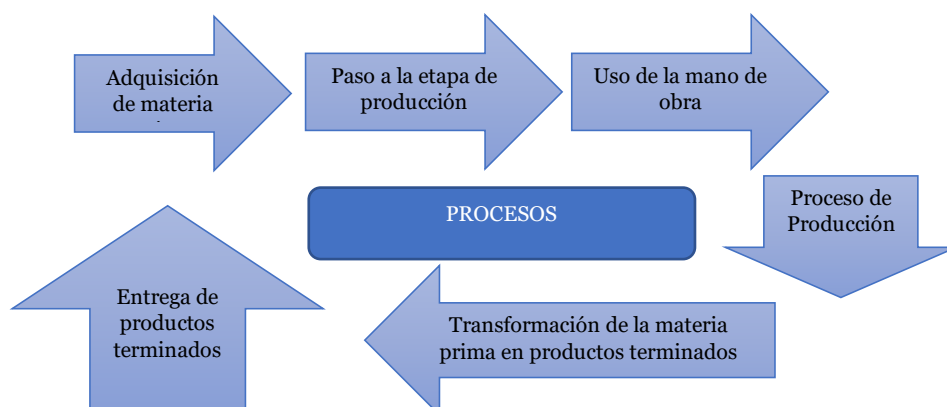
Adquisición de materia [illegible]

Paso a la etapa de producción

Uso de la mano de obra

Proceso de Producción

PROCESOS

Transformación de la materia prima en productos terminados

Entrega de productos terminados